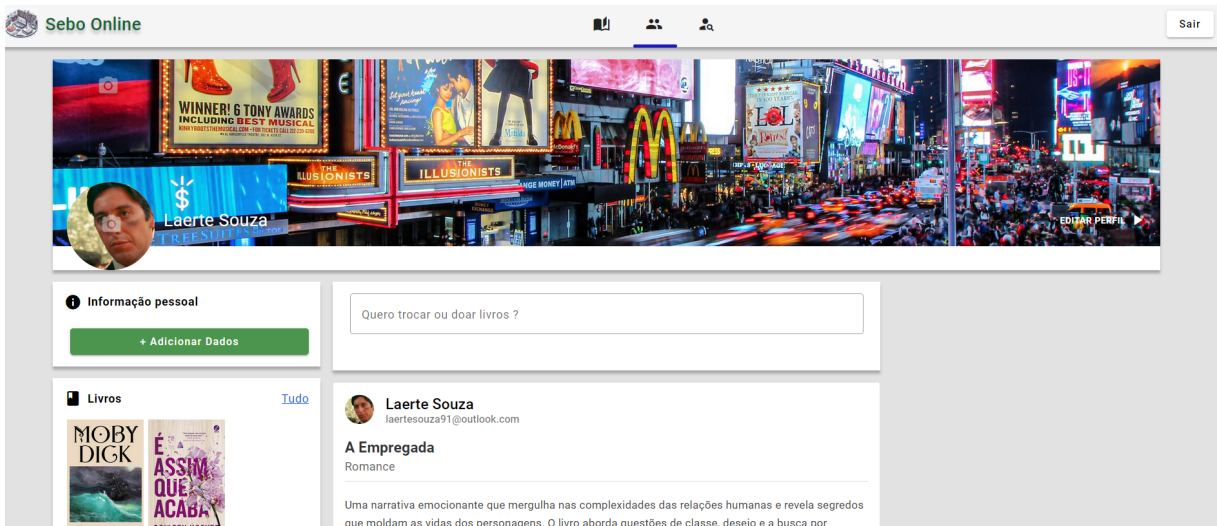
Sebo Online

Sair

WINNER! 6 TONY AWARDS INCLUDING BEST MUSICAL

THE ILLUSIONISTS

THE ILLUSIONISTS

Laerte Souza

EDITAR PERFIL

Informação pessoal

+ Adicionar Dados

Quero trocar ou doar livros ?

Livros

Tudo

MOBY DICK

É ASSIM QUE ACABA

Laerte Souza
laertesouza91@outlook.com

A Empregada
Romance

Uma narrativa emocionante que mergulha nas complexidades das relações humanas e revela segredos que moldam as vidas dos personagens. O livro aborda questões de classe, desejo e a busca por